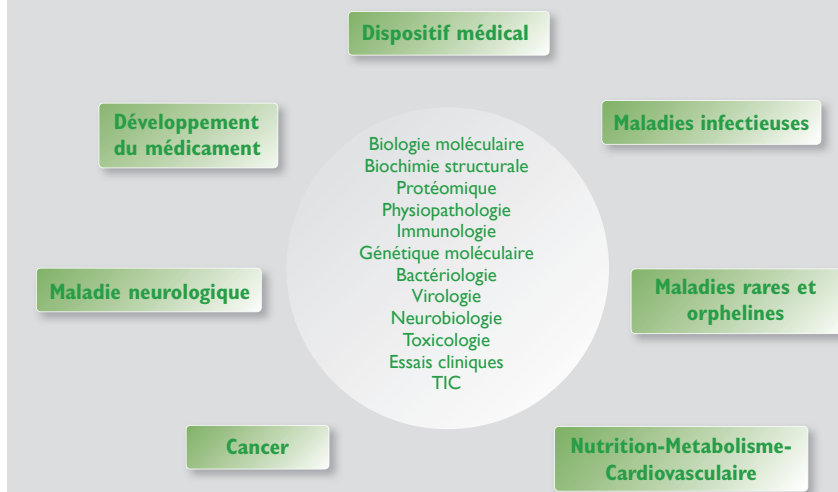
Dispositif médical

Développement du médicament

Maladies infectieuses

Biologie moléculaire
Biochimie structurale
Protéomique
Physiopathologie
Immunologie
Génétique moléculaire
Bactériologie
Virologie
Neurobiologie
Toxicologie
Essais cliniques
TIC

Maladie neurologique

Maladies rares et orphelines

Cancer

Nutrition-Metabolisme-Cardiovasculaire